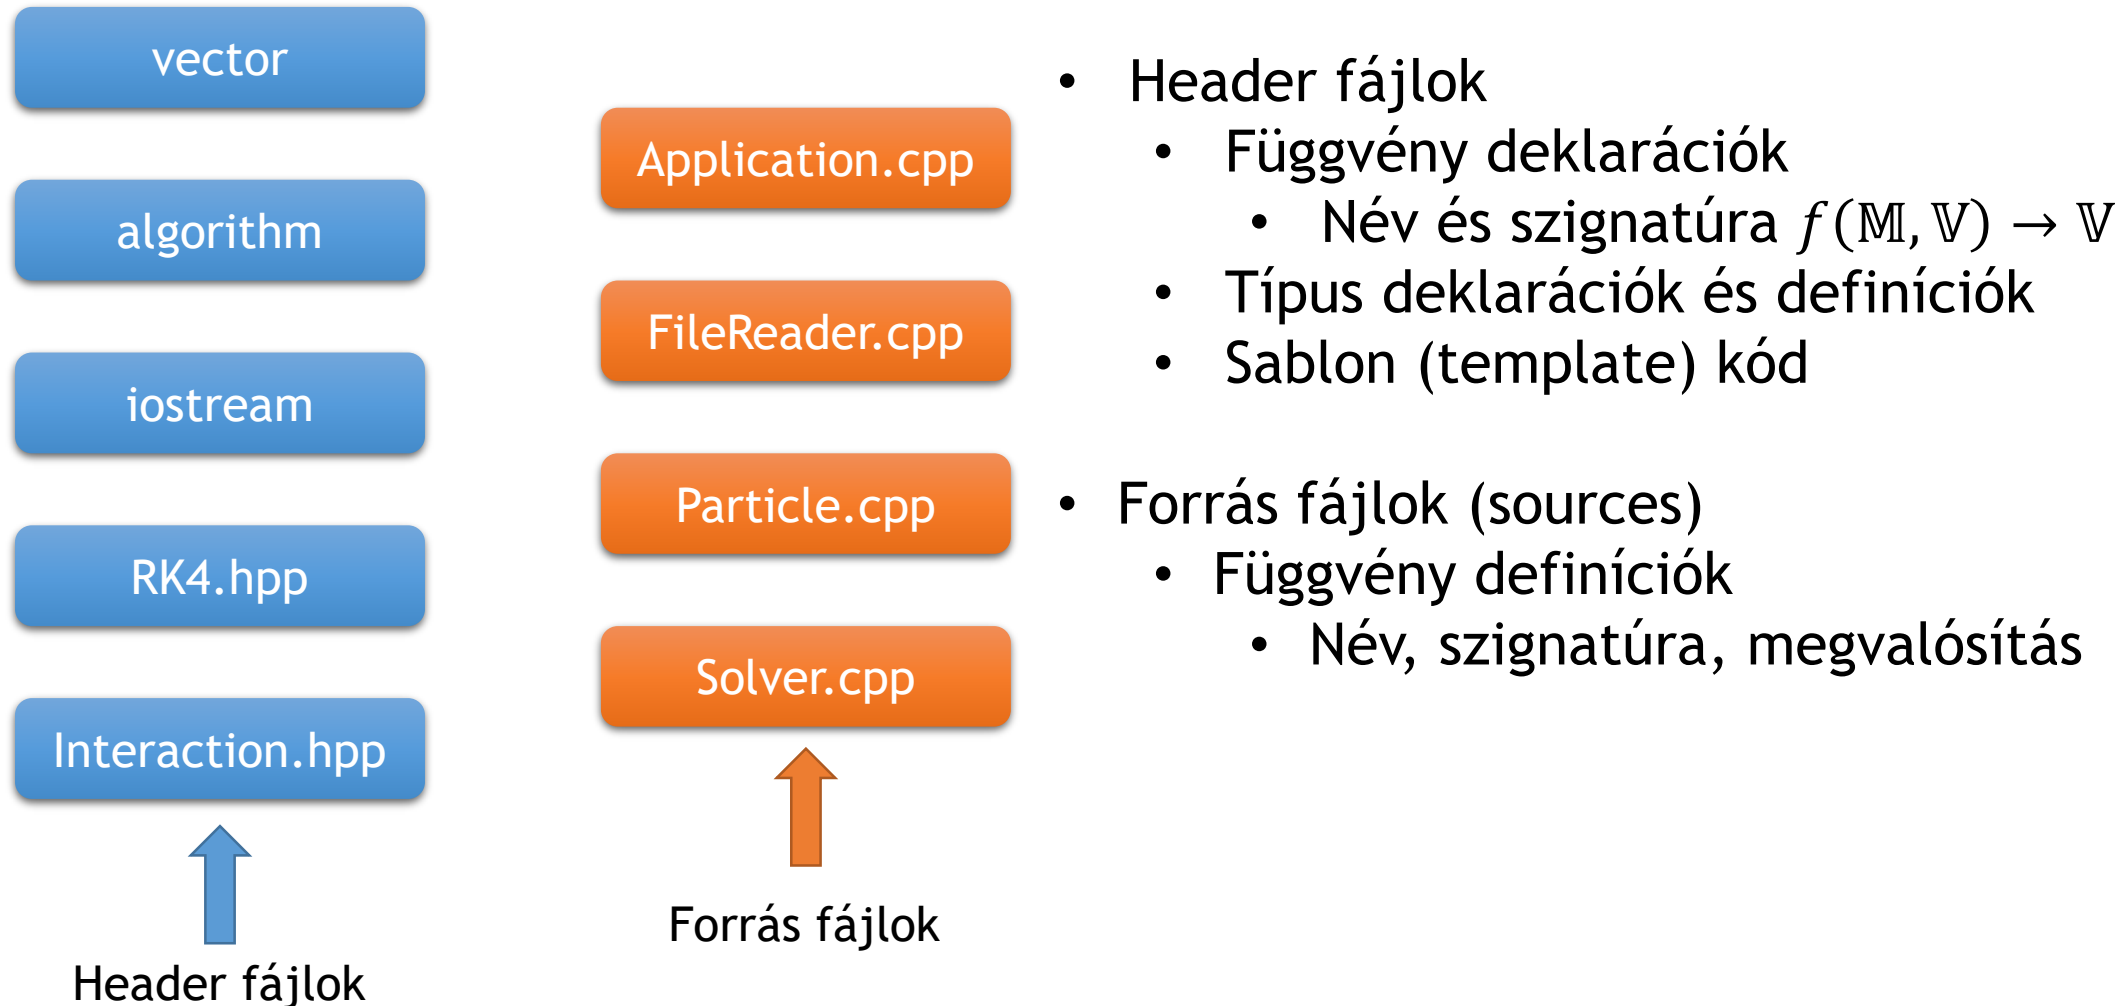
vector

algorithm

iostream

RK4.hpp

Interaction.hpp

Header fájlok

Application.cpp

FileReader.cpp

Particle.cpp

Solver.cpp

Forrás fájlok

- Header fájlok
  - Függvény deklarációk
    - Név és szignatúra $f(\mathbb{M}, \mathbb{V}) \rightarrow \mathbb{V}$
  - Típus deklarációk és definíciók
  - Sablon (template) kód

- Forrás fájlok (sources)
  - Függvény definíciók
    - Név, szignatúra, megvalósítás